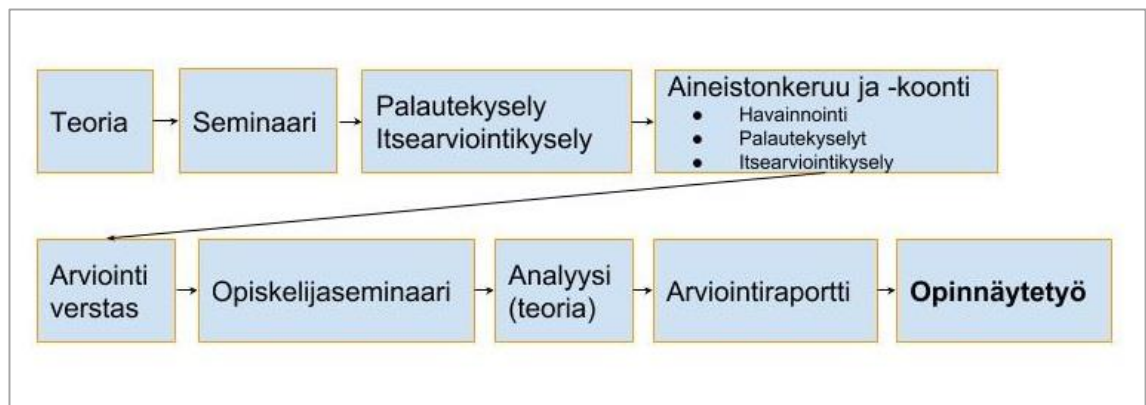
Teoria

Seminaari

Palautekysely
Itsearviointikysely

Aineistonkeruu ja -koonti
- Havainnointi
- Palautekyselyt
- Itsearviointikysely

Arviointi verstas

Opiskelijaseminaari

Analyysi (teoria)

Arviointiraportti

**Opinnäytetyö**